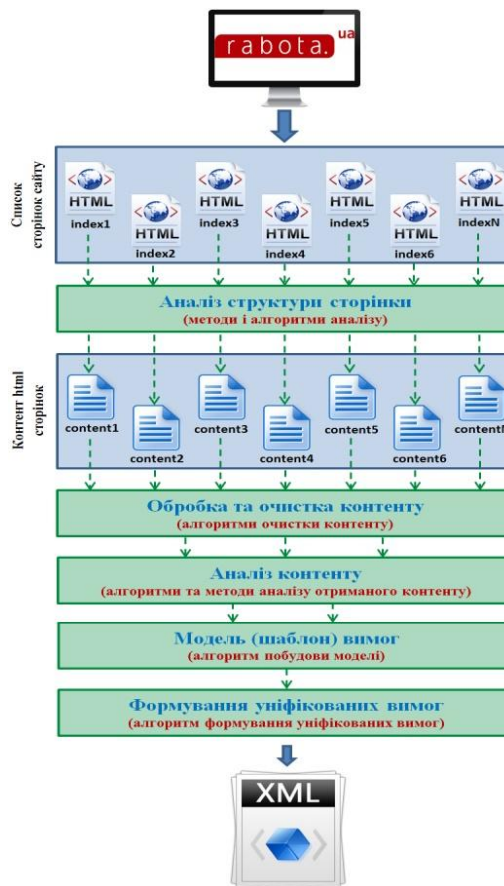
rabota. ua

Список сторінок сайту

HTML index1
HTML index2
HTML index3
HTML index4
HTML index5
HTML index6
HTML indexN

Аналіз структури сторінки
(методи і алгоритми аналізу)

Контент html сторінок

content1
content2
content3
content4
content5
content6
content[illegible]

Обробка та очистка контенту
(алгоритми очистки контенту)

Аналіз контенту
(алгоритми та методи аналізу отриманого контенту)

Модель (шаблон) вимог
(алгоритм побудови моделі)

Формування уніфікованих вимог
(алгоритм формування уніфікованих вимог)

XML